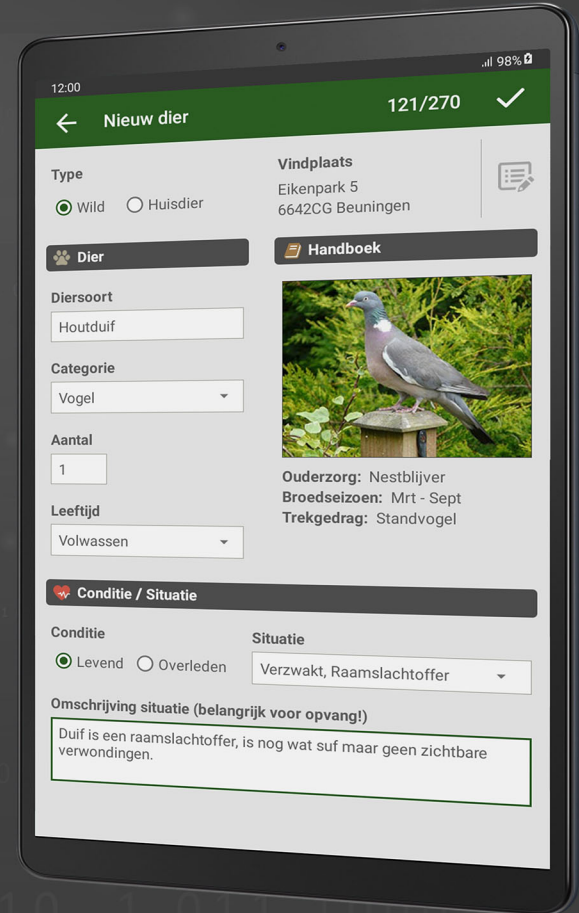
12:00

98%

Nieuw dier

121/270

Type

Wild

Huisdier

Vindplaats

Eikenpark 5
6642CG Beuningen

Dier

Handboek

Diersoort

Houtduif

Categorie

Vogel

Aantal

1

Leeftijd

Volwassen

Ouderzorg: Nestblijver
Broedseizoen: Mrt - Sept
Trekgedrag: Standvogel

Conditie / Situatie

Conditie

Levend

Overleden

Situatie

Verzwakt, Raamslachtoffer

Omschrijving situatie (belangrijk voor opvang!)

Duif is een raamslachtoffer, is nog wat suf maar geen zichtbare verwondingen.